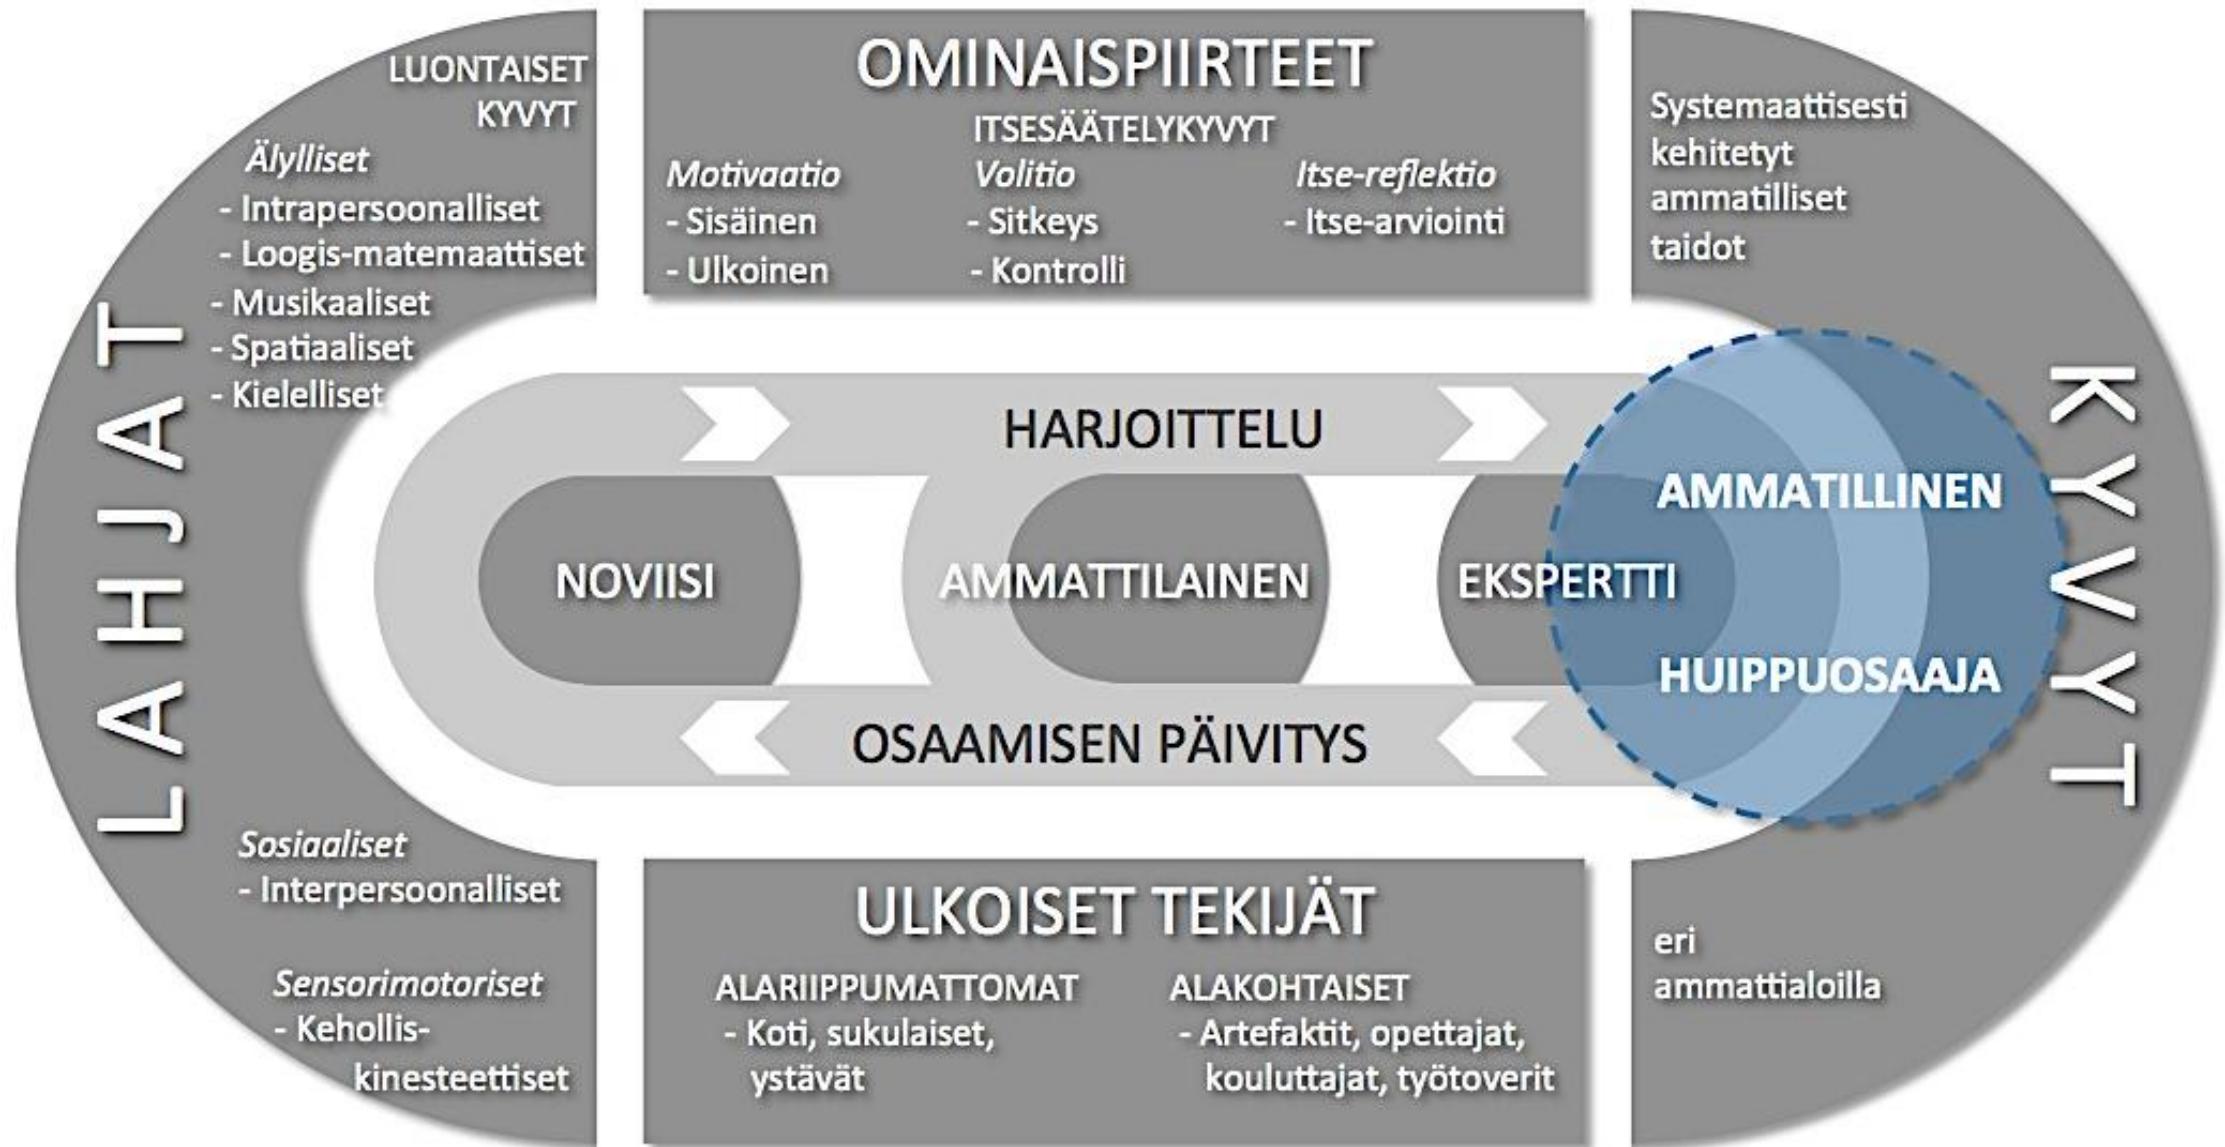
LUONTAISET KYVYT
Älylliset
- Intrapersoonalliset
- Loogis-matemaattiset
- Musikaaliset
- Spatiaaliset
- Kielelliset

LAHJAT

Sosiaaliset
- Interpersoonalliset

Sensorimotoriset
- Kehollis-kinesteettiset

OMINAISPIIRTEET
ITSESÄÄTELYKYVYT
Motivaatio
- Sisäinen
- Ulkoinen
Volitio
- Sitkeys
- Kontrolli
Itse-reflektio
- Itse-arviointi

Systemaattisesti kehitetyt ammatilliset taidot

KYVYT

eri ammattialoilla

HARJOITTELU

NOVIISI

AMMATTILAINEN

EKSPERTTI

AMMATILLINEN

HUIPPUOSAAJA

OSAAMISEN PÄIVITYS

ULKOISET TEKIJÄT
ALARIIPPUMATTOMAT
- Koti, sukulaiset, ystävät
ALAKOHTAISET
- Artefaktit, opettajat, kouluttajat, työtoverit